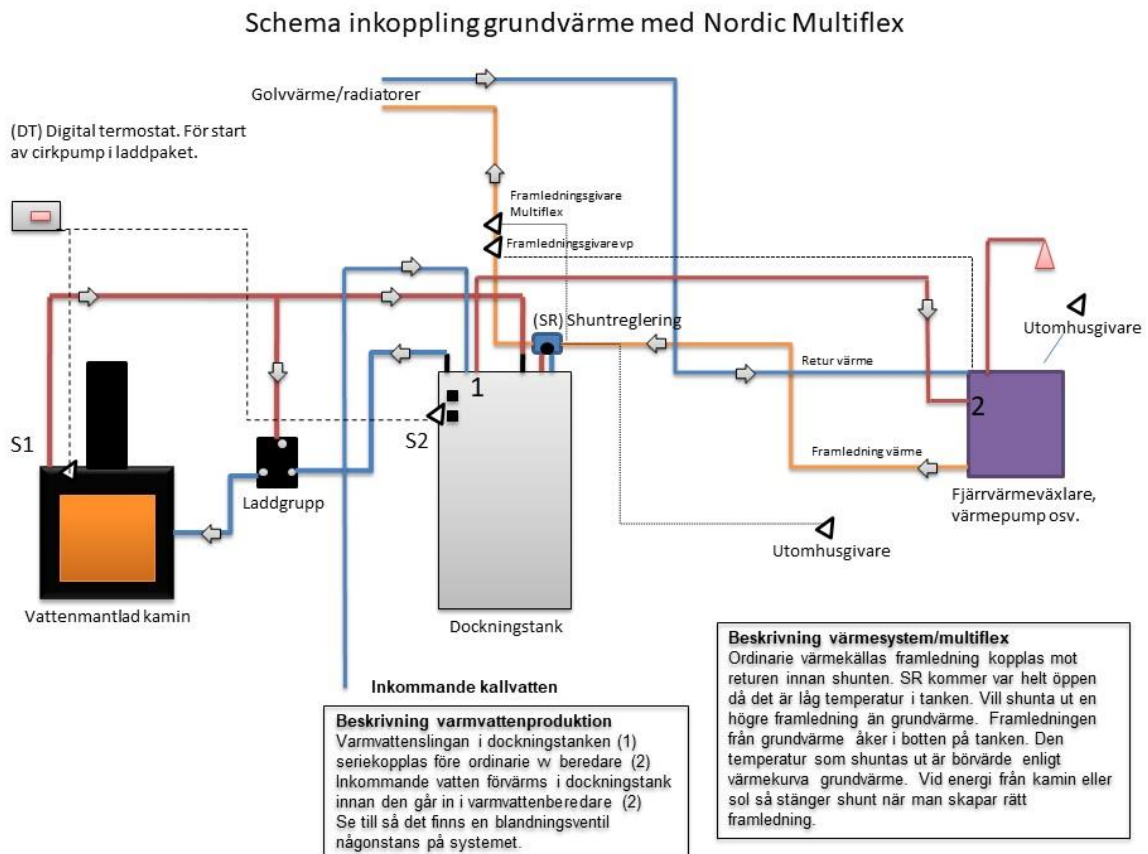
Schema inkoppling grundvärme med Nordic Multiflex

Golvvärme/radiatorer

(DT) Digital termostat. För start av cirkpump i laddpaket.

Framledningsgivare Multiflex

Framledningsgivare vp

(SR) Shuntreglering

Utomhusgivare

Retur värme

1

2

S1

S2

Laddgrupp

Framledning värme

Fjärrvärmeväxlare, värmepump osv.

Utomhusgivare

Vattenmantlad kamin

Dockningstank

Beskrivning värmesystem/multiflex
Ordinarie värmekällas framledning kopplas mot returen innan shunten. SR kommer var helt öppen då det är låg temperatur i tanken. Vill shunta ut en högre framledning än grundvärme. Framledningen från grundvärme åker i botten på tanken. Den temperatur som shuntas ut är börvärde enligt värmekurva grundvärme. Vid energi från kamin eller sol så stänger shunt när man skapar rätt framledning.

Inkommande kallvatten

Beskrivning varmvattenproduktion
Varmvattenslingan i dockningstanken (1) seriekopplas före ordinarie vv beredare (2)
Inkommande vatten förvärms i dockningstank innan den går in i varmvattenberedare (2)
Se till så det finns en blandningsventil någonstans på systemet.